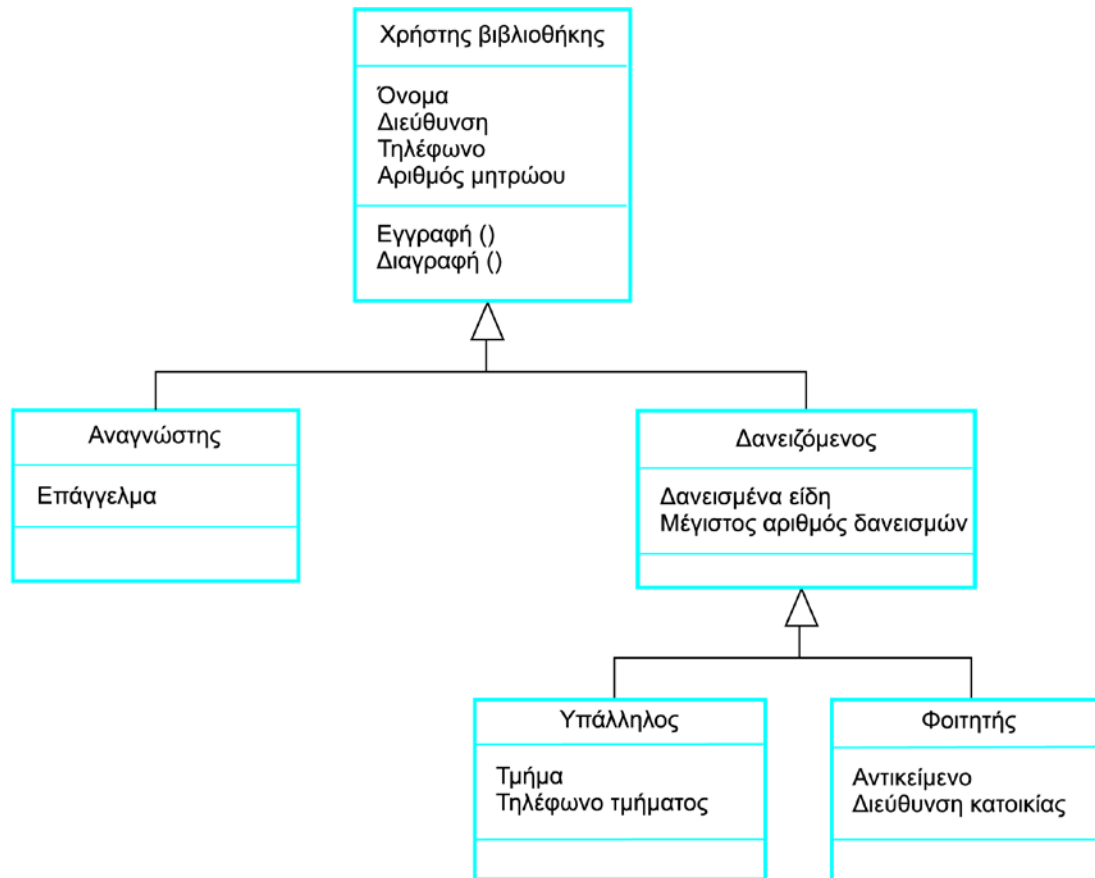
Χρήστης βιβλιοθήκης

Όνομα
Διεύθυνση
Τηλέφωνο
Αριθμός μητρώου

Εγγραφή ()
Διαγραφή ()

Αναγνώστης

Επάγγελμα

Δανειζόμενος

Δανεισμένα είδη
Μέγιστος αριθμός δανεισμών

Υπάλληλος

Τμήμα
Τηλέφωνο τμήματος

Φοιτητής

Αντικείμενο
Διεύθυνση κατοικίας